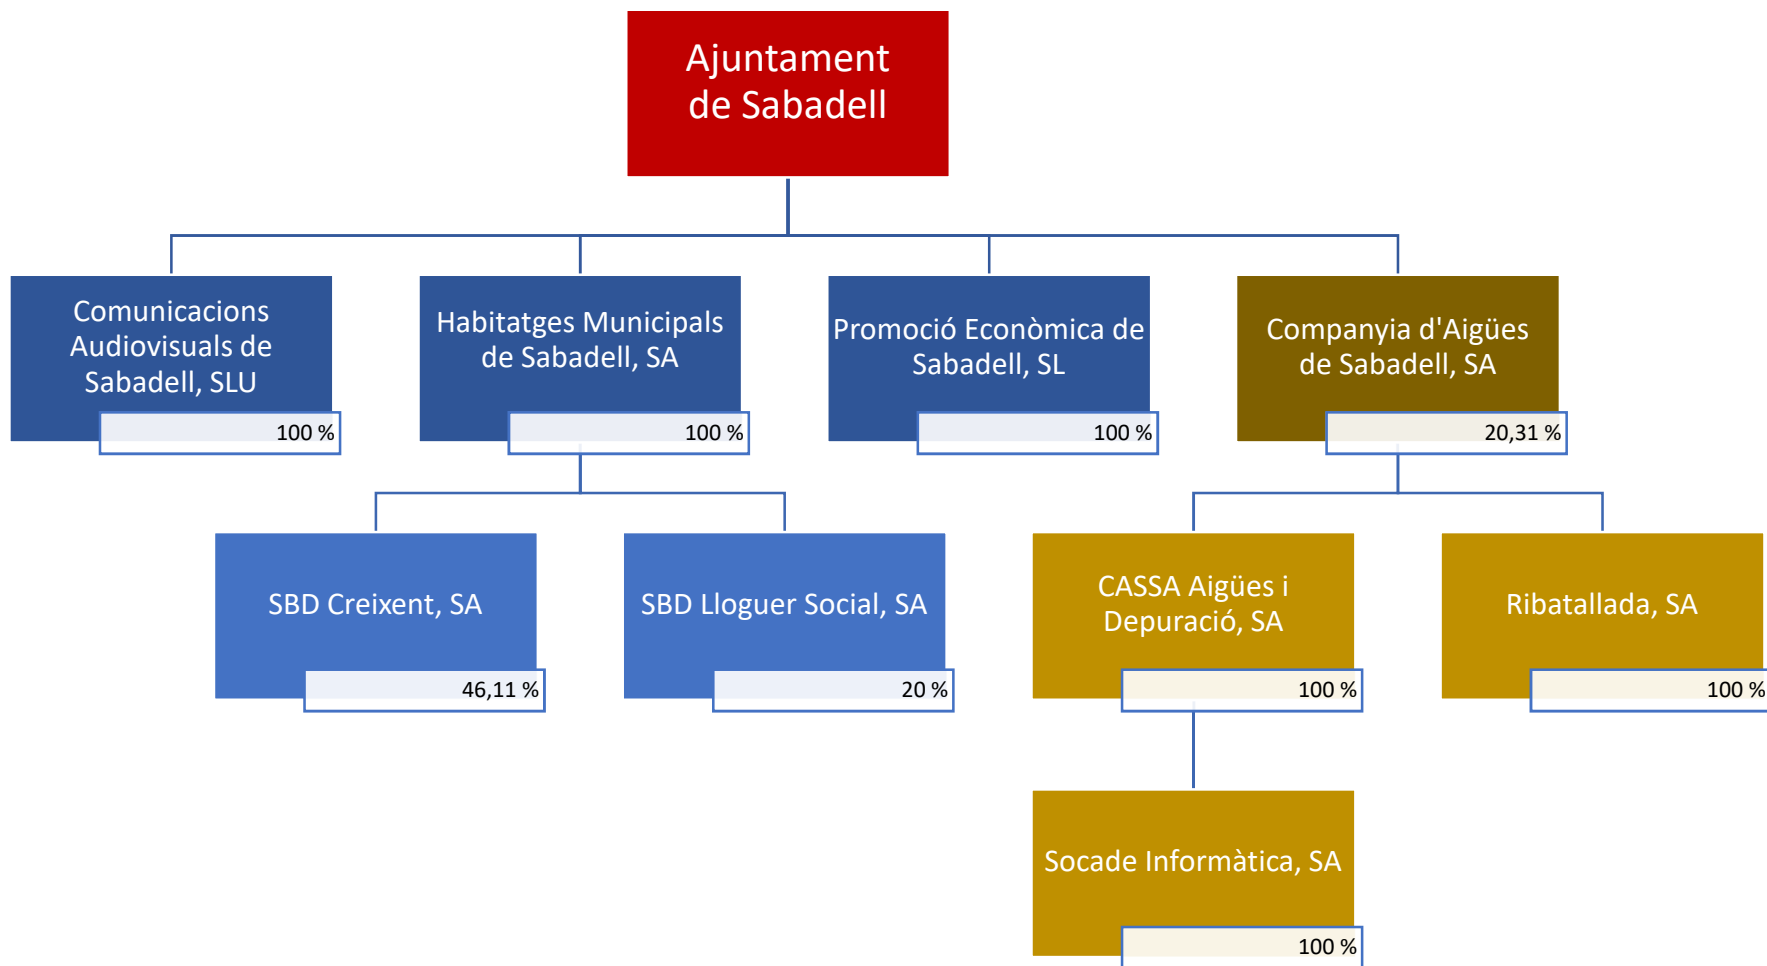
Ajuntament de Sabadell

Comunicacions Audiovisuals de Sabadell, SLU
100 %

Habitatges Municipals de Sabadell, SA
100 %

Promoció Econòmica de Sabadell, SL
100 %

Companyia d'Aigües de Sabadell, SA
20,31 %

SBD Creixent, SA
46,11 %

SBD Lloguer Social, SA
20 %

CASSA Aigües i Depuració, SA
100 %

Ribatallada, SA
100 %

Socade Informàtica, SA
100 %